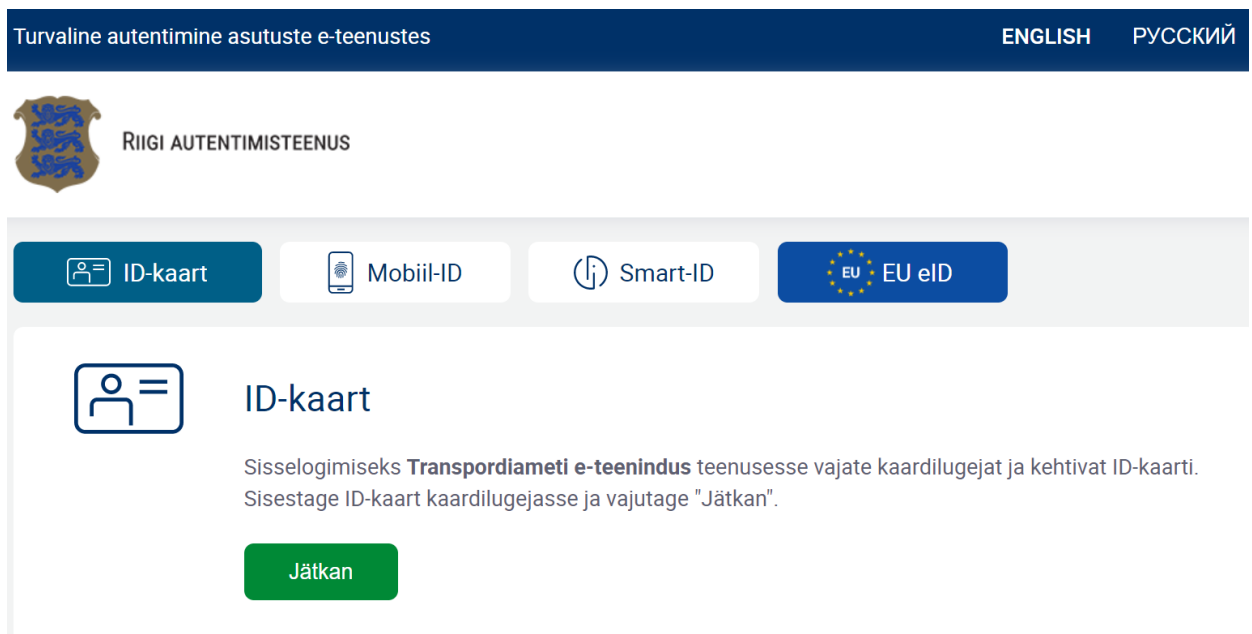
Turvaline autentimine asutuste e-teenustes

ENGLISH РУССКИЙ

RIIGI AUTENTIMISTEENUS

ID-kaart

Mobiil-ID

Smart-ID

EU EU eID

ID-kaart

Sisselogimiseks **Transpordiameti e-teenindus** teenusesse vajate kaardilugejat ja kehtivat ID-kaarti. Sisestage ID-kaart kaardilugejasse ja vajutage "Jätkan".

Jätkan